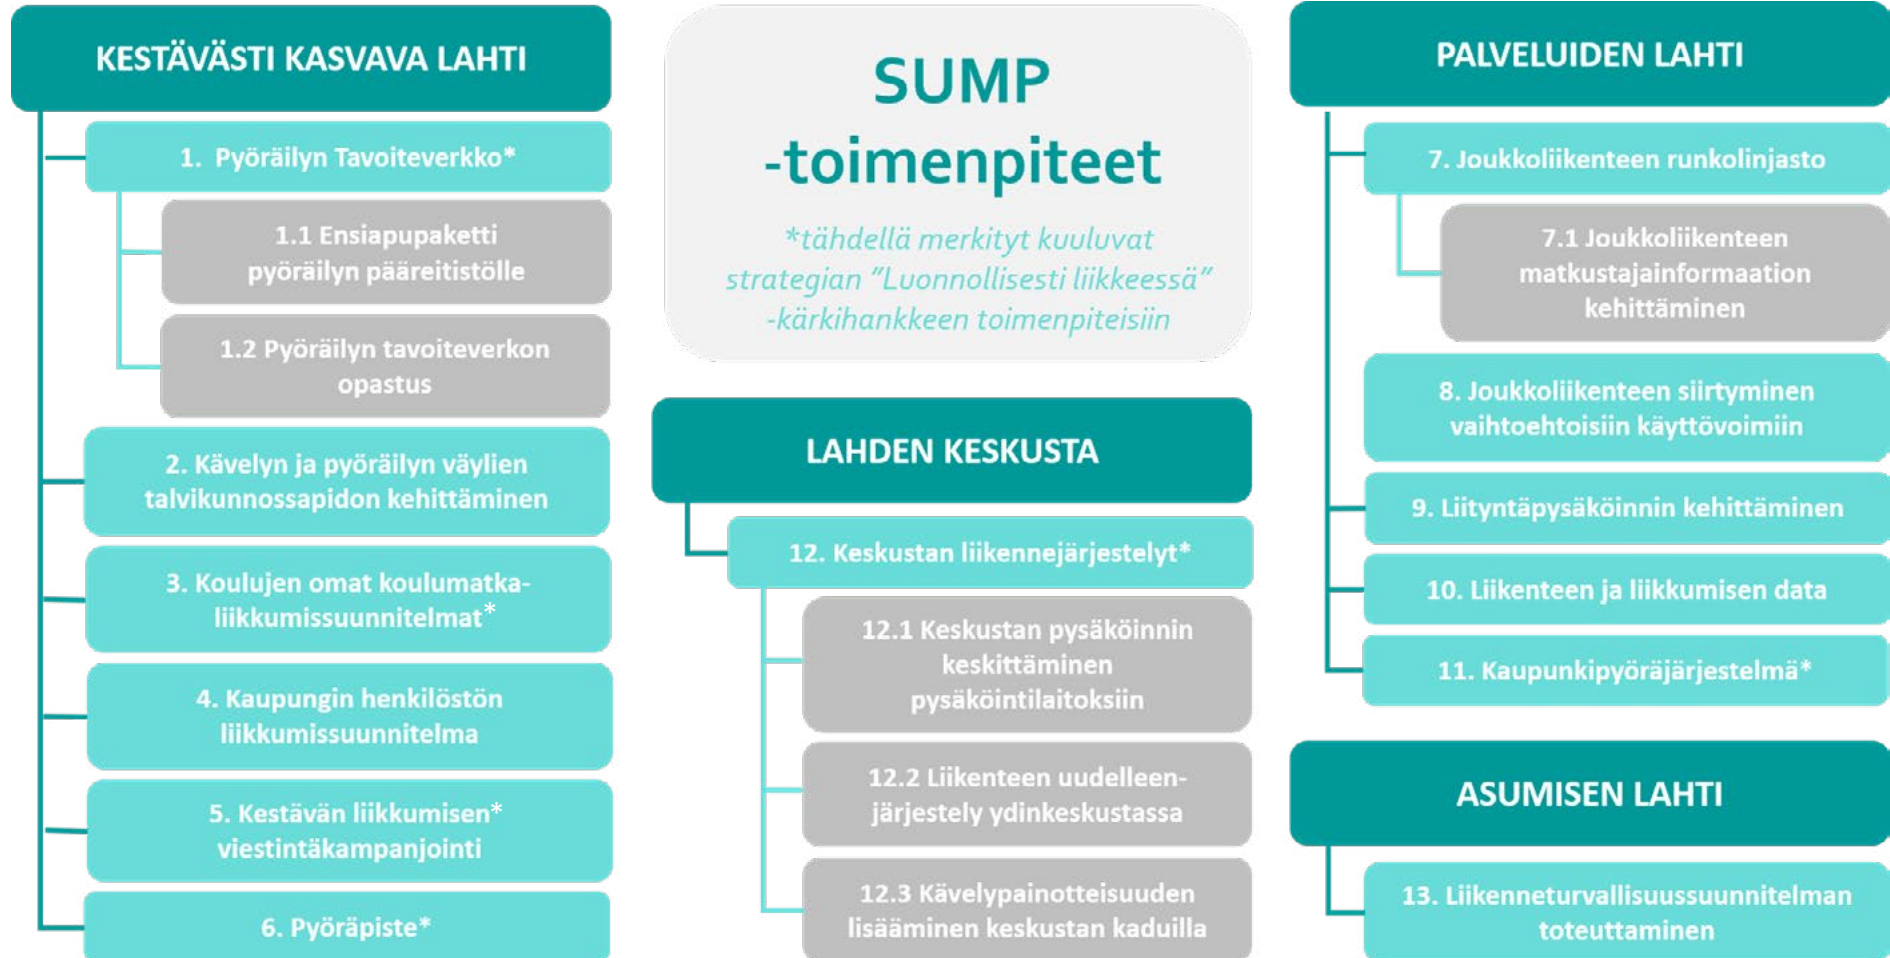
KESTÄVÄSTI KASVAVA LAHTI

1. Pyöräilyn Tavoiteverkko*

1.1 Ensiapupaketti pyöräilyn pääreitistölle

1.2 Pyöräilyn tavoiteverkon opastus

2. Kävelyn ja pyöräilyn väylien talvikunnossapidon kehittäminen

3. Koulujen omat koulumatkaliikkumissuunnitelmat*

4. Kaupungin henkilöstön liikkumissuunnitelma

5. Kestävän liikkumisen* viestintäkampanjointi

6. Pyöräpiste*

SUMP -toimenpiteet

*tähdellä merkityt kuuluvat strategian "Luonnollisesti liikkeessä" -kärkihankkeen toimenpiteisiin

LAHDEN KESKUSTA

12. Keskustan liikennejärjestelyt*

12.1 Keskustan pysäköinnin keskittäminen pysäköintilaitoksiin

12.2 Liikenteen uudelleenjärjestely ydinkeskustassa

12.3 Kävelypainotteisuuden lisääminen keskustan kaduilla

PALVELUIDEN LAHTI

7. Joukkoliikenteen runkolinjasto

7.1 Joukkoliikenteen matkustajainformaation kehittäminen

8. Joukkoliikenteen siirtyminen vaihtoehtoisiin käyttövoimiin

9. Liityntäpysäköinnin kehittäminen

10. Liikenteen ja liikkumisen data

11. Kaupunkipyöräjärjestelmä*

ASUMISEN LAHTI

13. Liikenneturvallisuussuunnitelman toteuttaminen